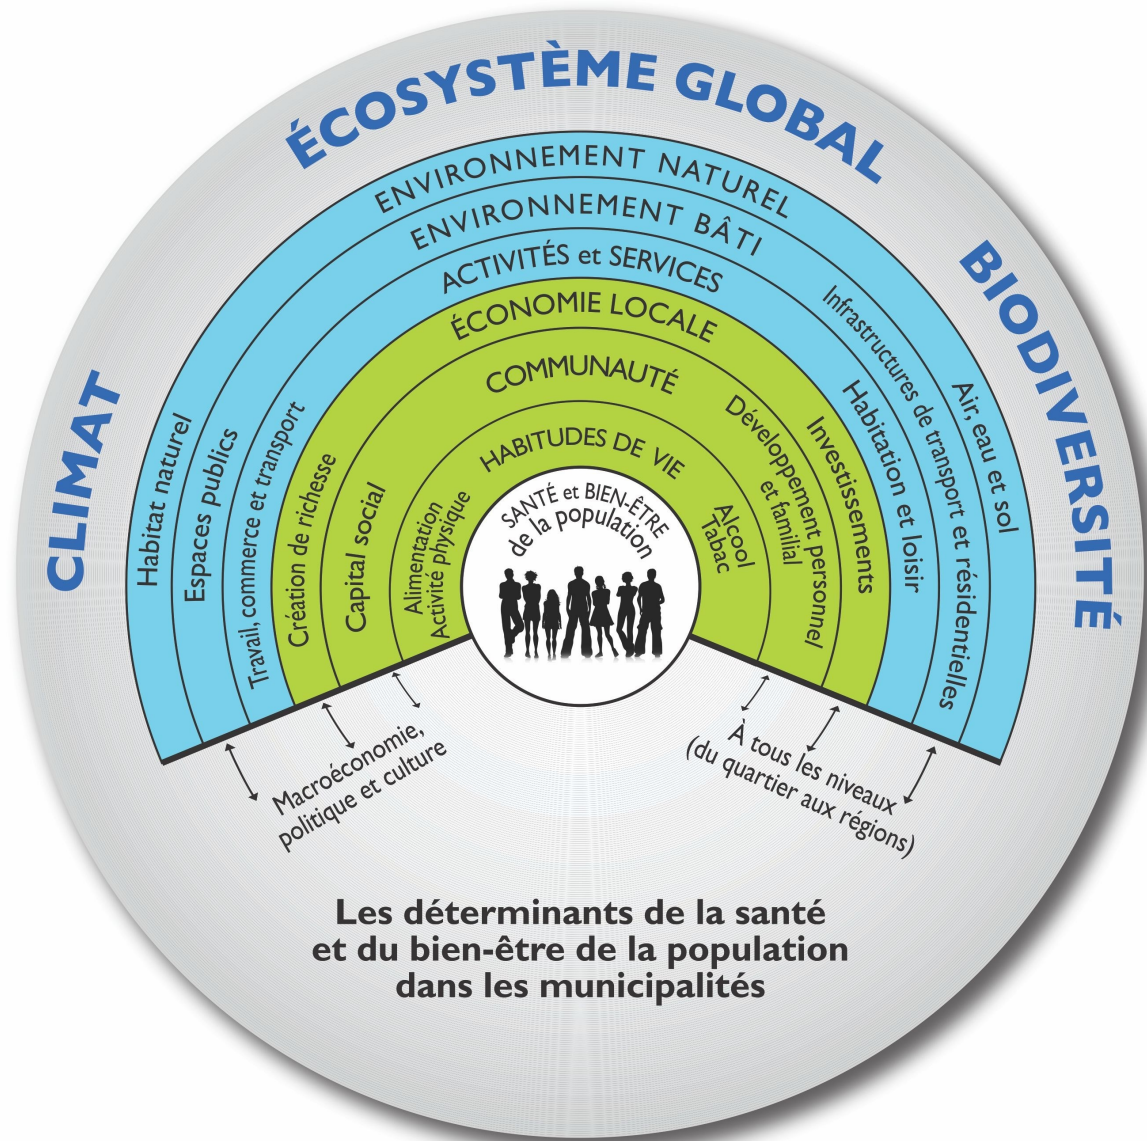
ÉCOSYSTÈME GLOBAL

CLIMAT

BIODIVERSITÉ

ENVIRONNEMENT NATUREL

ENVIRONNEMENT BÂTI

ACTIVITÉS et SERVICES

ÉCONOMIE LOCALE

COMMUNAUTÉ

HABITUDES DE VIE

SANTÉ et BIEN-ÊTRE de la population

Habitat naturel

Espaces publics

Travail, commerce et transport

Création de richesse

Capital social

Alimentation
Activité physique

Alcool
Tabac

Développement personnel et familial

Investissements

Habitation et loisir

Infrastructures de transport et résidentielles

Air, eau et sol

Macroéconomie, politique et culture

À tous les niveaux (du quartier aux régions)

Les déterminants de la santé et du bien-être de la population dans les municipalités